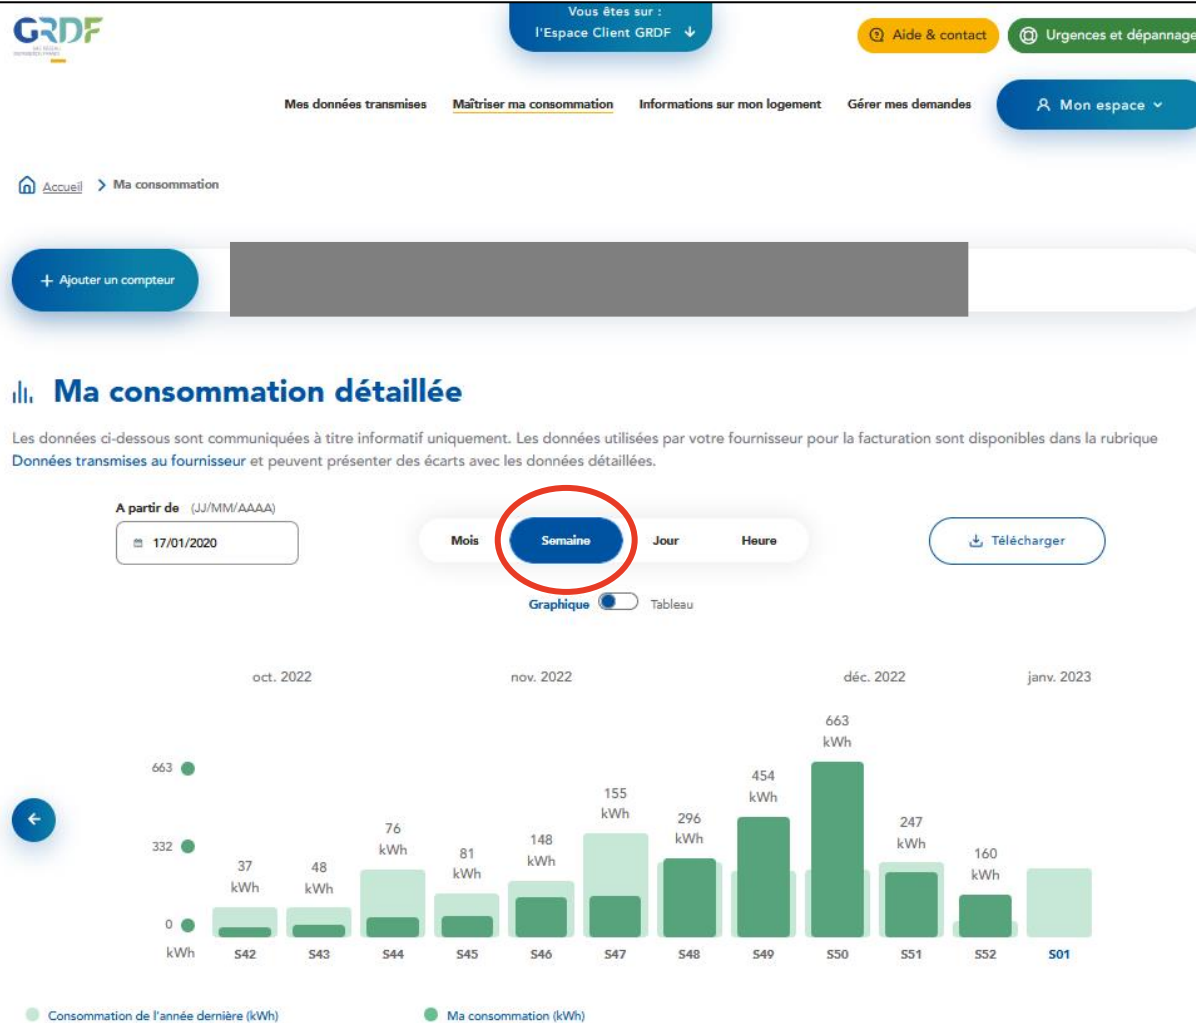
GRDF

Vous êtes sur : l'Espace Client GRDF

Aide & contact

Urgences et dépannage

Mes données transmises | Maîtriser ma consommation | Informations sur mon logement | Gérer mes demandes

Mon espace

Accueil > Ma consommation

+ Ajouter un compteur

Ma consommation détaillée

Les données ci-dessous sont communiquées à titre informatif uniquement. Les données utilisées par votre fournisseur pour la facturation sont disponibles dans la rubrique Données transmises au fournisseur et peuvent présenter des écarts avec les données détaillées.

A partir de (JJ/MM/AAAA)

17/01/2020

Mois | Semaine | Jour | Heure

Télécharger

Graphique | Tableau

oct. 2022 | nov. 2022 | déc. 2022 | janv. 2023

663
332
0
kWh

37 kWh
48 kWh
76 kWh
81 kWh
148 kWh
155 kWh
296 kWh
454 kWh
663 kWh
247 kWh
160 kWh

S42 S43 S44 S45 S46 S47 S48 S49 S50 S51 S52 S01

Consommation de l'année dernière (kWh)

Ma consommation (kWh)